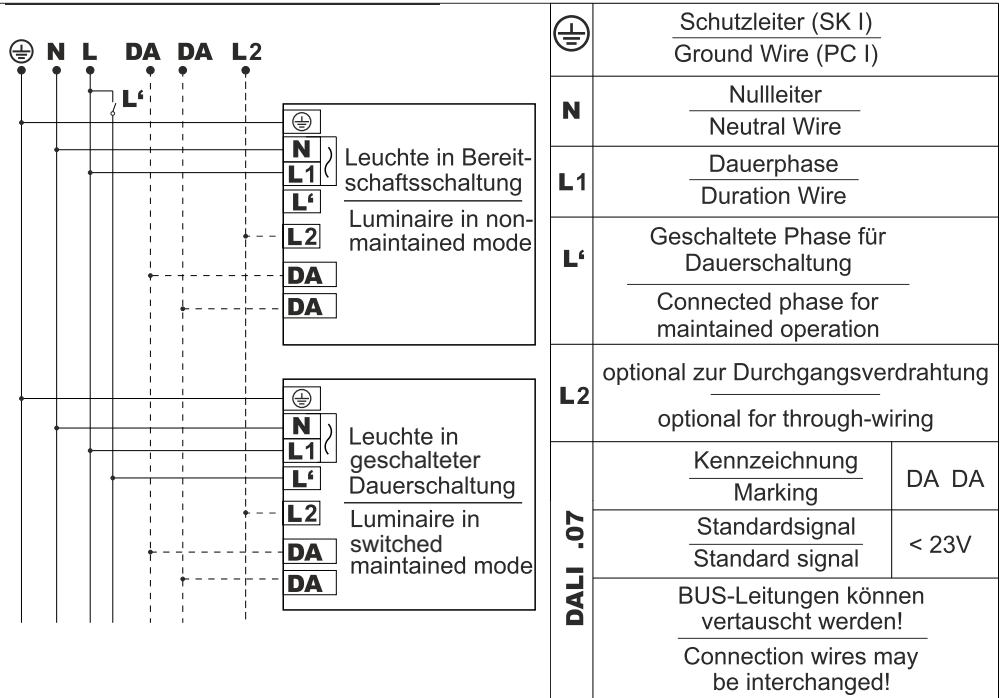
⏚ N L DA DA L2

L‘

⏚
N
L1
L‘
L2
DA
DA

Leuchte in Bereitschaftsschaltung

Luminaire in non-maintained mode

⏚
N
L1
L‘
L2
DA
DA

Leuchte in geschalteter Dauerschaltung

Luminaire in switched maintained mode

| | | |
|---|---|---|
| ⏚ | Schutzleiter (SK I) / Ground Wire (PC I) | |
| N | Nullleiter / Neutral Wire | |
| L1 | Dauerphase / Duration Wire | |
| L‘ | Geschaltete Phase für Dauerschaltung / Connected phase for maintained operation | |
| L2 | optional zur Durchgangsverdrahtung / optional for through-wiring | |
| DALI .07 | Kennzeichnung / Marking | DA DA |
| | Standardsignal / Standard signal | < 23V |
| | BUS-Leitungen können vertauscht werden! / Connection wires may be interchanged! | |